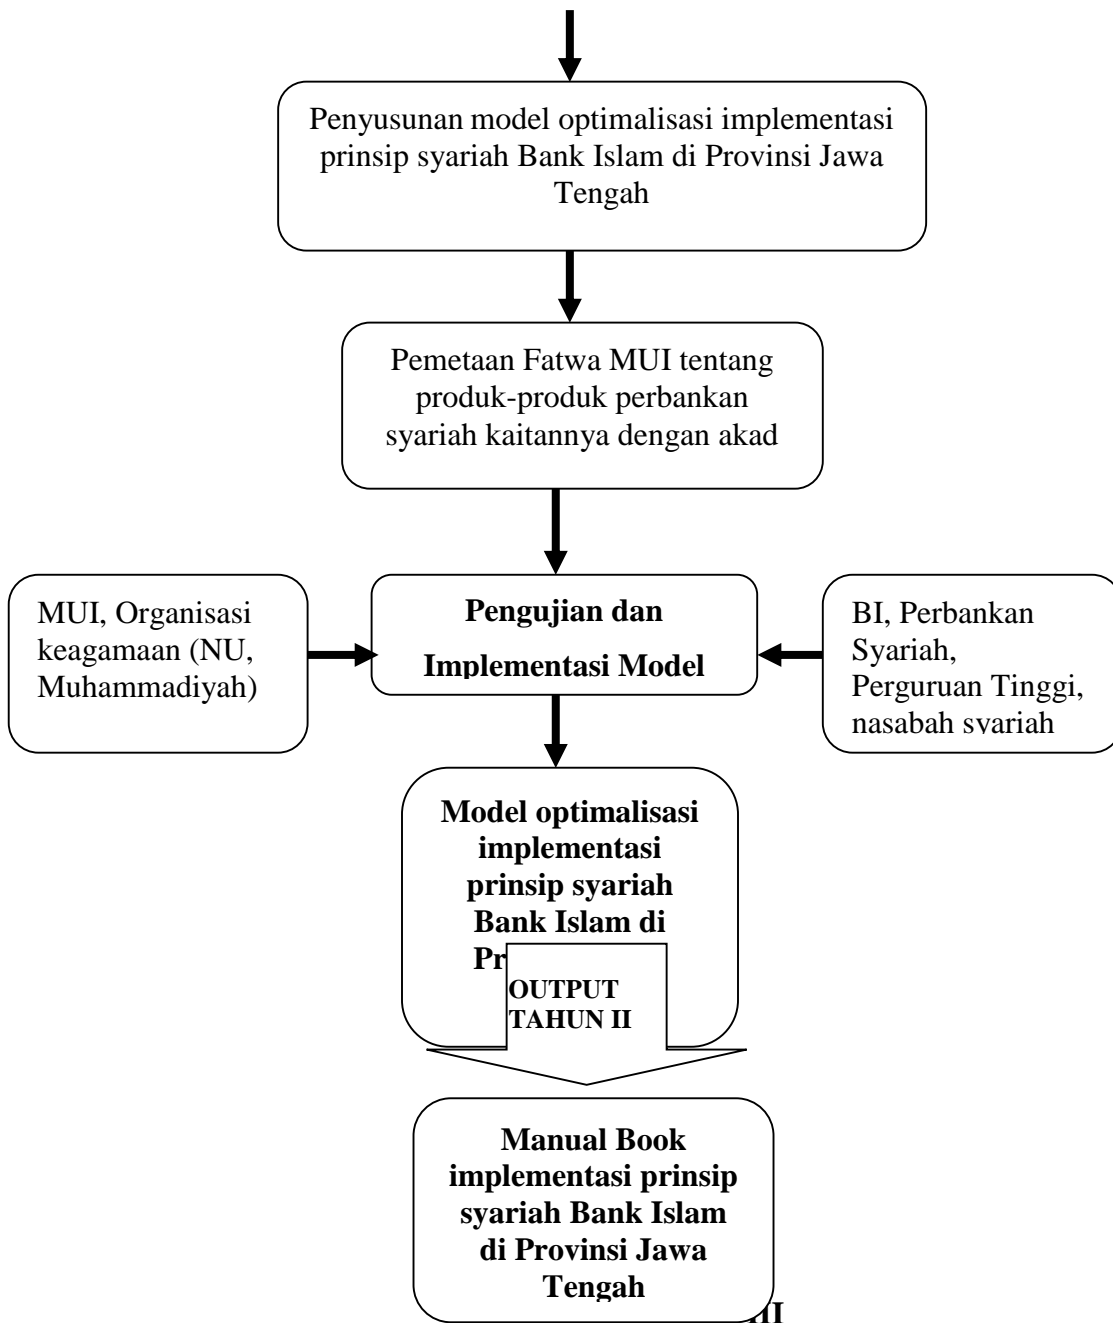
Penyusunan model optimalisasi implementasi prinsip syariah Bank Islam di Provinsi Jawa Tengah

Pemetaan Fatwa MUI tentang produk-produk perbankan syariah kaitannya dengan akad

MUI, Organisasi keagamaan (NU, Muhammadiyah)

**Pengujian dan Implementasi Model**

BI, Perbankan Syariah, Perguruan Tinggi, nasabah syariah

**Model optimalisasi implementasi prinsip syariah Bank Islam di Pr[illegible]**

**OUTPUT TAHUN II**

**Manual Book implementasi prinsip syariah Bank Islam di Provinsi Jawa Tengah**

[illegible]